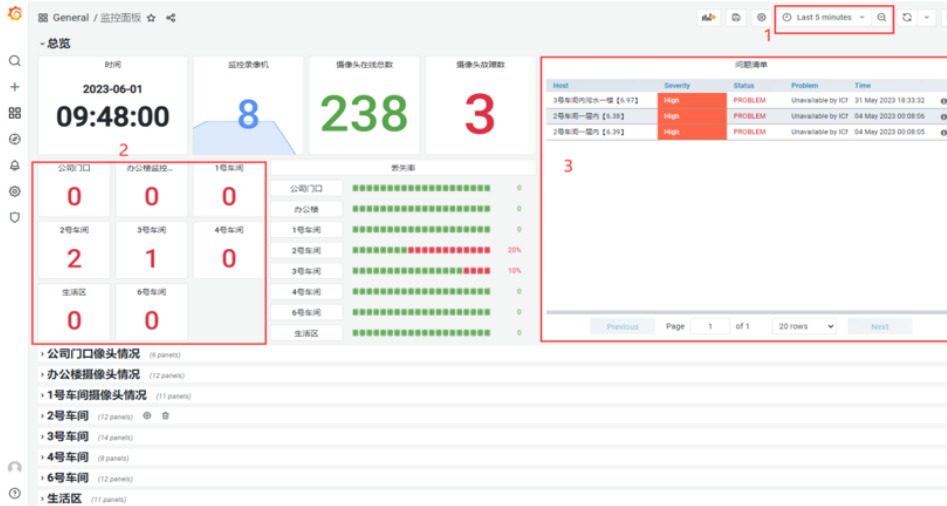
General / 监控面板

Last 5 minutes

1

总览

时间

2023-06-01

09:48:00

监控录像机

8

摄像头在线总数

238

摄像头故障数

3

问题清单

| Host | Severity | Status | Problem | Time |
|---|---|---|---|---|
| 3号车间均水一楼【6.97】 | High | PROBLEM | Unavailable by ICM | 31 May 2023 18:33:32 |
| 2号车间一层内【6.38】 | High | PROBLEM | Unavailable by ICM | 04 May 2023 00:08:06 |
| 2号车间一层内【6.39】 | High | PROBLEM | Unavailable by ICM | 04 May 2023 00:08:05 |

3

2

公司门口

0

办公楼监控...

0

1号车间

0

2号车间

2

3号车间

1

4号车间

0

生活区

0

6号车间

0

丢失率

公司门口 0

办公楼 0

1号车间 0

2号车间 20%

3号车间 10%

4号车间 0

6号车间 0

生活区 0

Previous Page 1 of 1 20 rows Next

公司门口像头情况 (6 panels)

办公楼摄像头情况 (12 panels)

1号车间摄像头情况 (11 panels)

2号车间 (12 panels)

3号车间 (14 panels)

4号车间 (8 panels)

6号车间 (12 panels)

生活区 (11 panels)